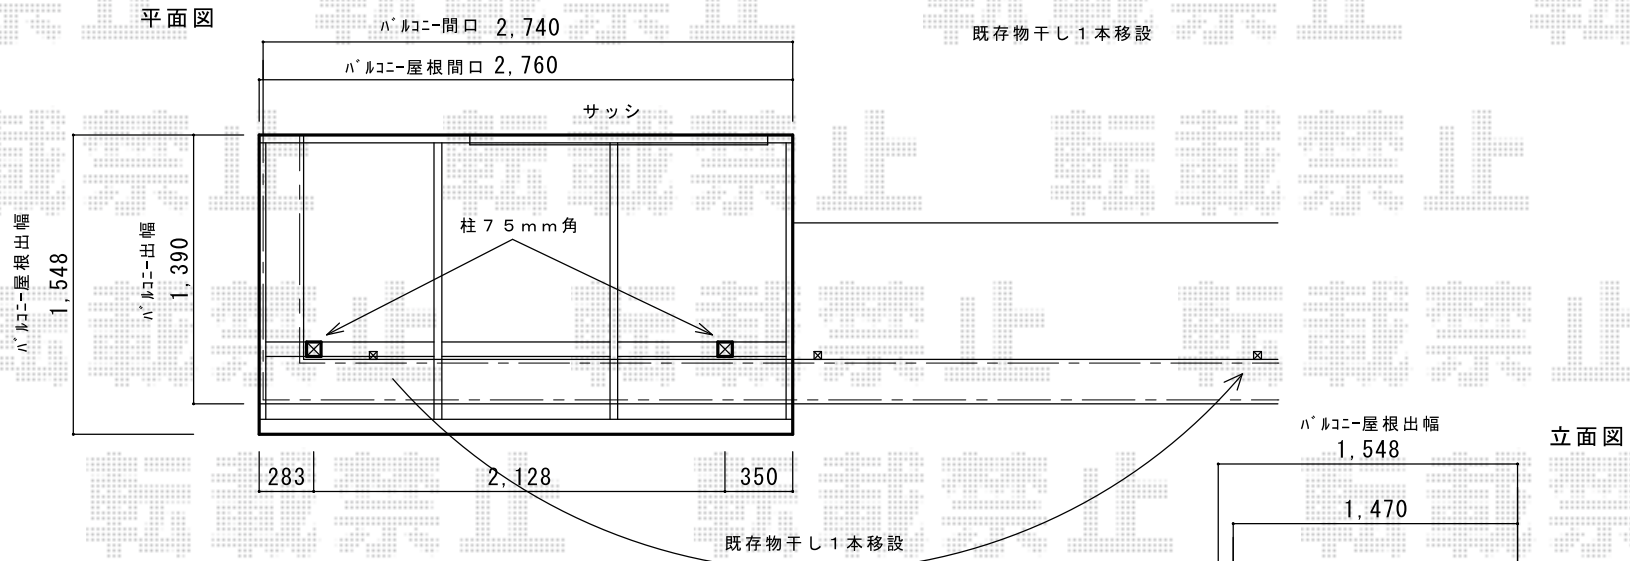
平面図

ﾊﾞﾙｺﾆｰ間口 2,740

ﾊﾞﾙｺﾆｰ屋根間口 2,760

既存物干し１本移設

サッシ

柱７５mm角

ﾊﾞﾙｺﾆｰ屋根出幅 1,548

ﾊﾞﾙｺﾆｰ出幅 1,390

283

2,128

350

既存物干し１本移設

ﾊﾞﾙｺﾆｰ屋根出幅 1,548

立面図

1,470

転載禁止 転載禁止 転載禁止 転載禁止